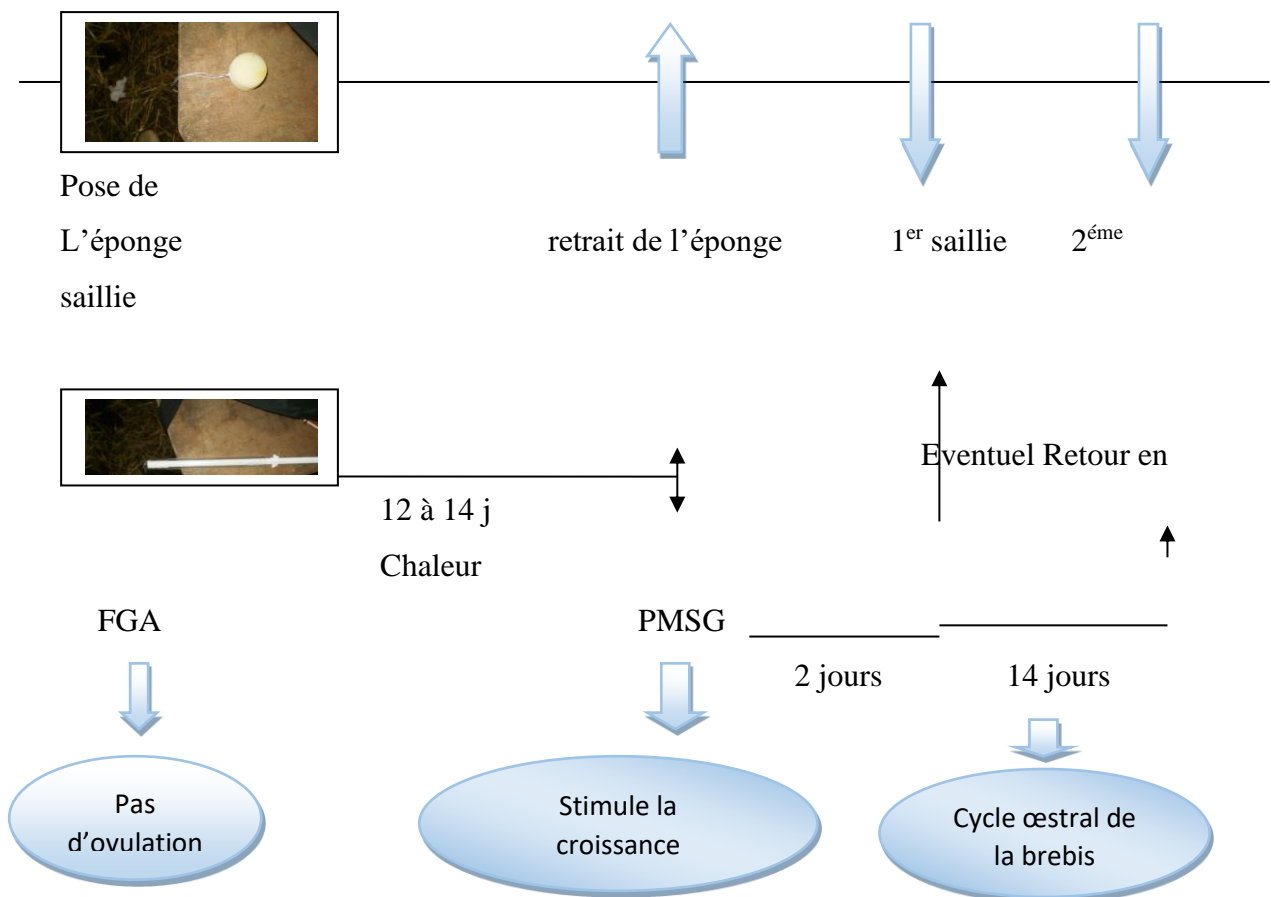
Pose de
L'éponge
saillie

retrait de l'éponge

1$^{er}$ saillie

2$^{éme}$

Eventuel Retour en

12 à 14 j

Chaleur

FGA

PMSG

2 jours

14 jours

Pas d'ovulation

Stimule la croissance

Cycle œstral de la brebis